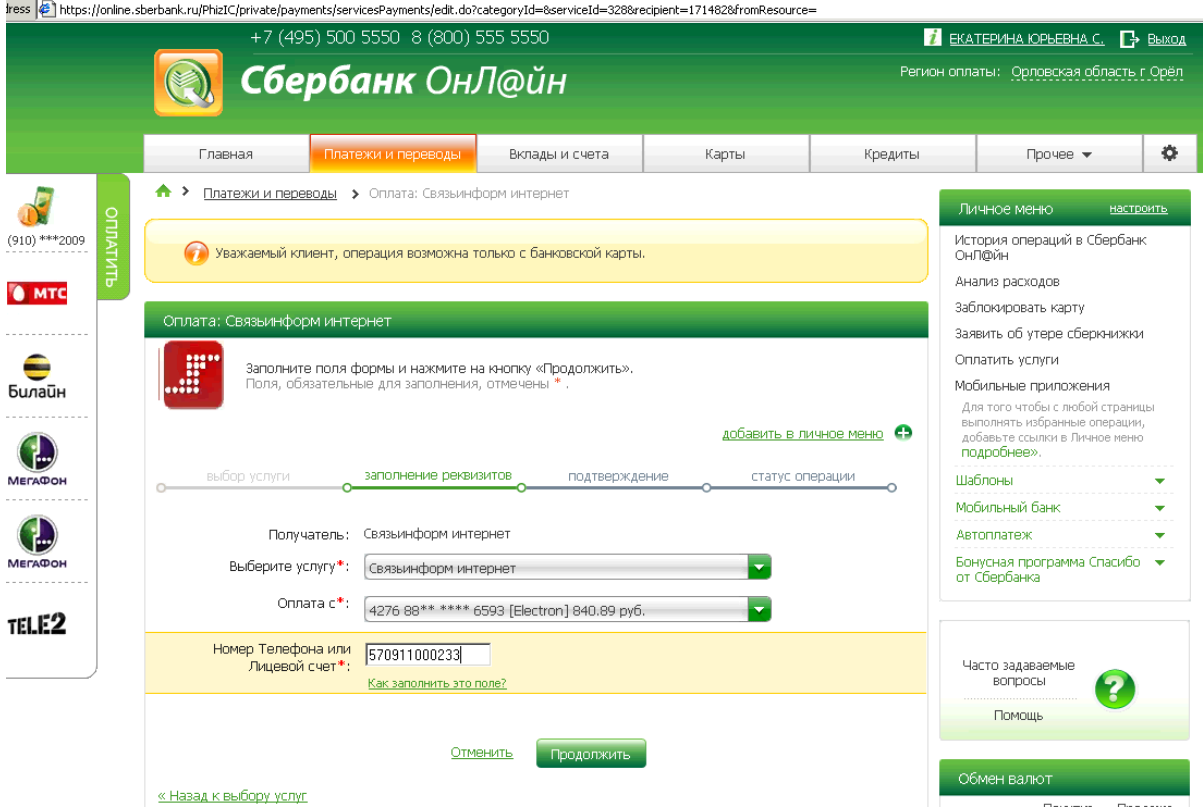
dress https://online.sberbank.ru/PhizIC/private/payments/servicesPayments/edit.do?categoryId=8&serviceId=328&recipient=171482&fromResource=

+7 (495) 500 5550 8 (800) 555 5550

ЕКАТЕРИНА ЮРЬЕВНА С. Выход

Сбербанк ОнЛ@йн

Регион оплаты: Орловская область г Орёл

Главная | Платежи и переводы | Вклады и счета | Карты | Кредиты | Прочее

(910) ***2009

МТС

Билайн

МегаФон

МегаФон

TELE2

ОПЛАТИТЬ

Платежи и переводы > Оплата: Связьинформ интернет

Уважаемый клиент, операция возможна только с банковской карты.

Оплата: Связьинформ интернет

Заполните поля формы и нажмите на кнопку «Продолжить».
Поля, обязательные для заполнения, отмечены * .

добавить в личное меню

выбор услуги | заполнение реквизитов | подтверждение | статус операции

Получатель: Связьинформ интернет

Выберите услугу*: Связьинформ интернет

Оплата с*: 4276 88** **** 6593 [Electron] 840.89 руб.

Номер Телефона или Лицевой счет*: 570911000233

Как заполнить это поле?

Отменить Продолжить

« Назад к выбору услуг

Личное меню настроить

История операций в Сбербанк ОнЛ@йн

Анализ расходов

Заблокировать карту

Заявить об утере сберкнижки

Оплатить услуги

Мобильные приложения

Для того чтобы с любой страницы выполнять избранные операции, добавьте ссылки в Личное меню подробнее».

Шаблоны

Мобильный банк

Автоплатеж

Бонусная программа Спасибо от Сбербанка

Часто задаваемые вопросы

Помощь

Обмен валют